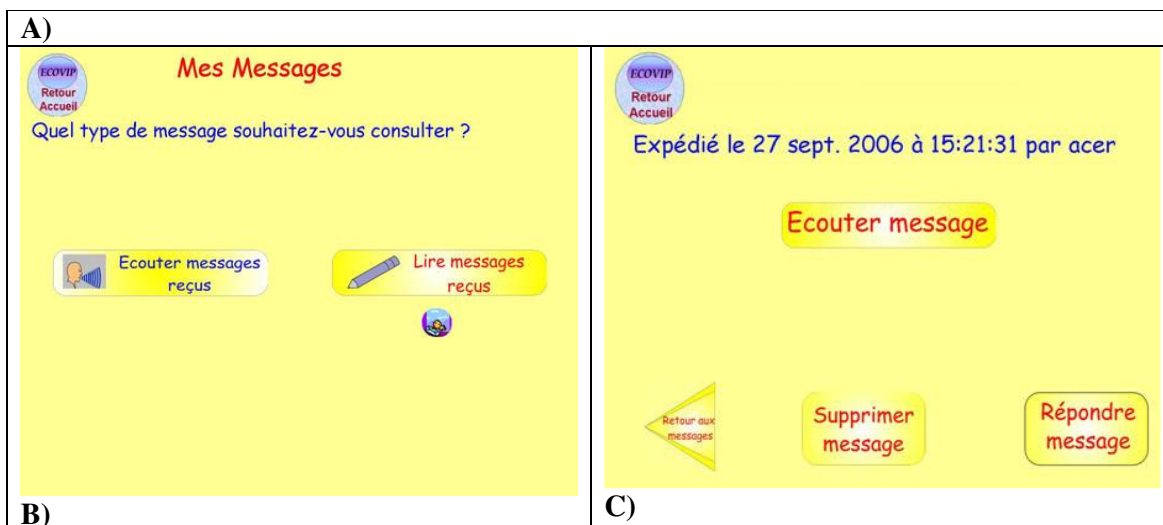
A)

ECOVIP
Retour
Accueil

Mes Messages

Quel type de message souhaitez-vous consulter ?

Ecouter messages reçus

Lire messages reçus

B)

ECOVIP
Retour
Accueil

Expédié le 27 sept. 2006 à 15:21:31 par acer

Ecouter message

Retour aux messages

Supprimer message

Répondre message

C)